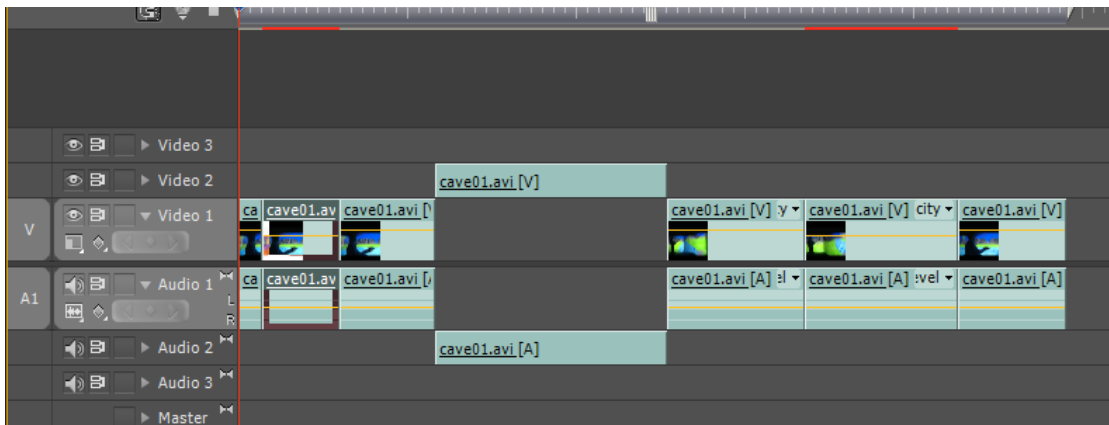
Video 3
Video 2
cave01.avi [V]
V
Video 1
ca
cave01.av
cave01.avi [V
cave01.avi [V] y
cave01.avi [V] city
cave01.avi [V]
A1
Audio 1
L
R
ca
cave01.av
cave01.avi [A
cave01.avi [A] el
cave01.avi [A] vel
cave01.avi [A]
Audio 2
cave01.avi [A]
Audio 3
Master